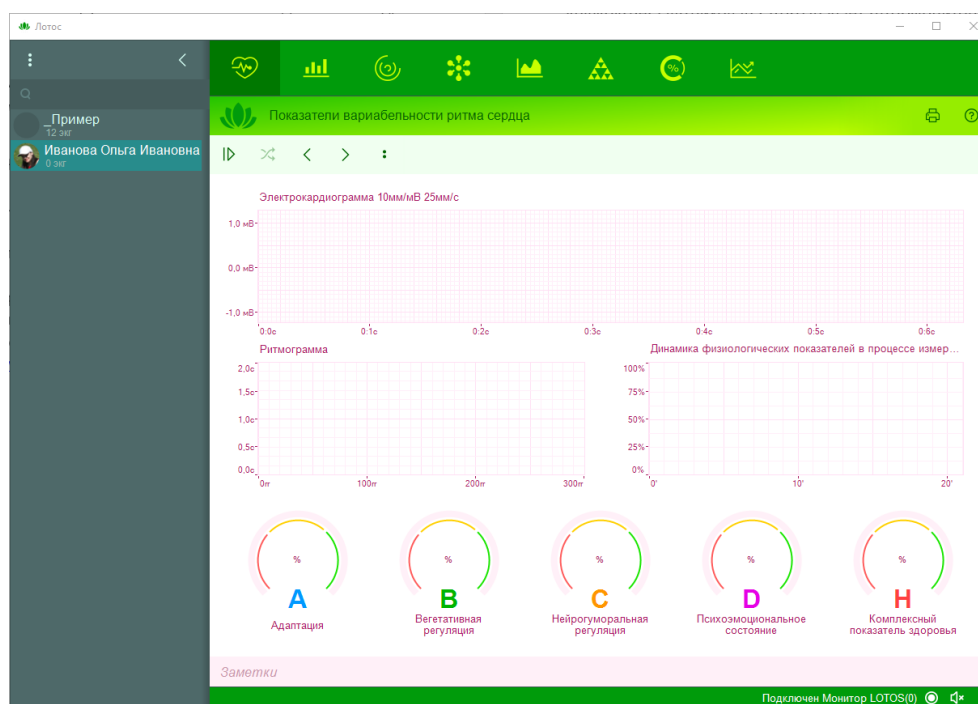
Лотос

_Пример
12 экг
Иванова Ольга Ивановна
0 экг

Показатели вариабельности ритма сердца

Электрокардиограмма 10мм/мВ 25мм/с

1,0 мВ
0,0 мВ
-1,0 мВ
0.0с
0.1с
0.2с
0.3с
0.4с
0.5с
0.6с

Ритмограмма

2,0с
1,5с
1,0с
0,5с
0,0с
0rr
100rr
200rr
300rr

Динамика физиологических показателей в процессе измер...

100%
75%
50%
25%
0%
0'
10'
20'

%
A
Адаптация

%
B
Вегетативная регуляция

%
C
Нейрогуморальная регуляция

%
D
Психоэмоциональное состояние

%
H
Комплексный показатель здоровья

Заметки

Подключен Монитор LOTOS(0)